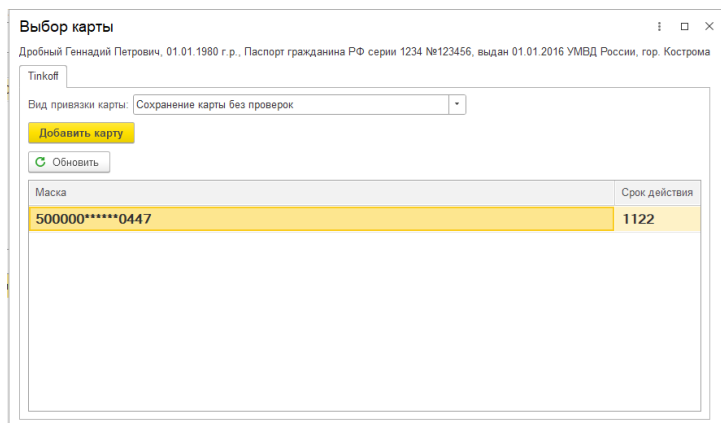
Выбор карты

Дробный Геннадий Петрович, 01.01.1980 г.р., Паспорт гражданина РФ серии 1234 №123456, выдан 01.01.2016 УМВД России, гор. Кострома

Tinkoff

Вид привязки карты: Сохранение карты без проверок

Добавить карту

Обновить

| Маска | Срок действия |
|---|---|
| 500000******0447 | 1122 |